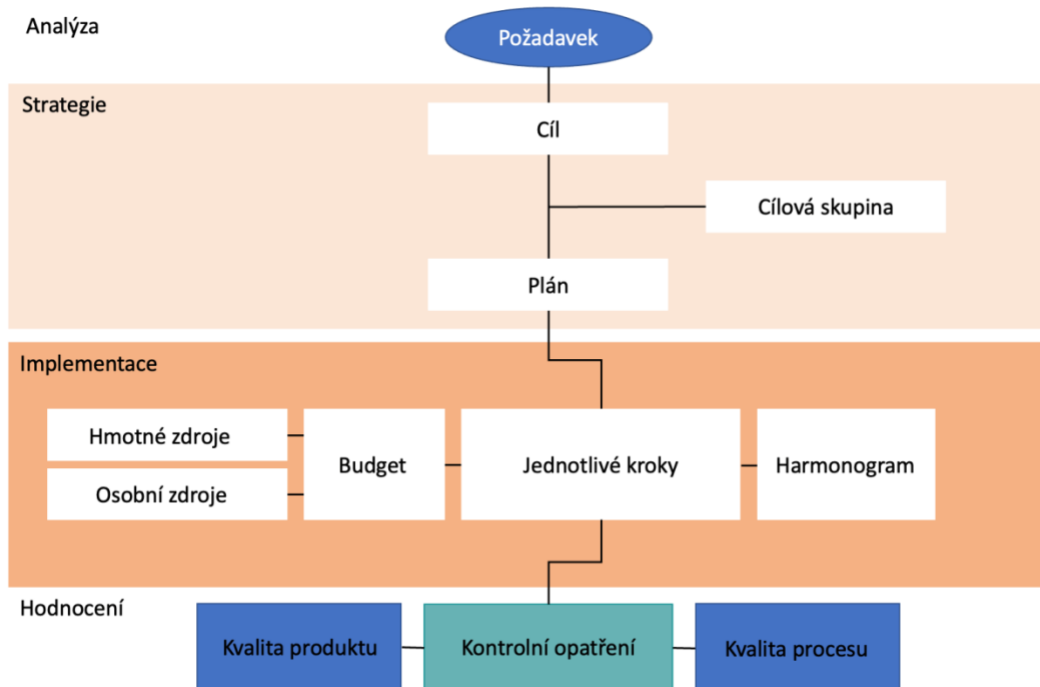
Analýza

Požadavek

Strategie

Cíl

Cílová skupina

Plán

Implementace

Hmotné zdroje

Osobní zdroje

Budget

Jednotlivé kroky

Harmonogram

Hodnocení

Kvalita produktu

Kontrolní opatření

Kvalita procesu